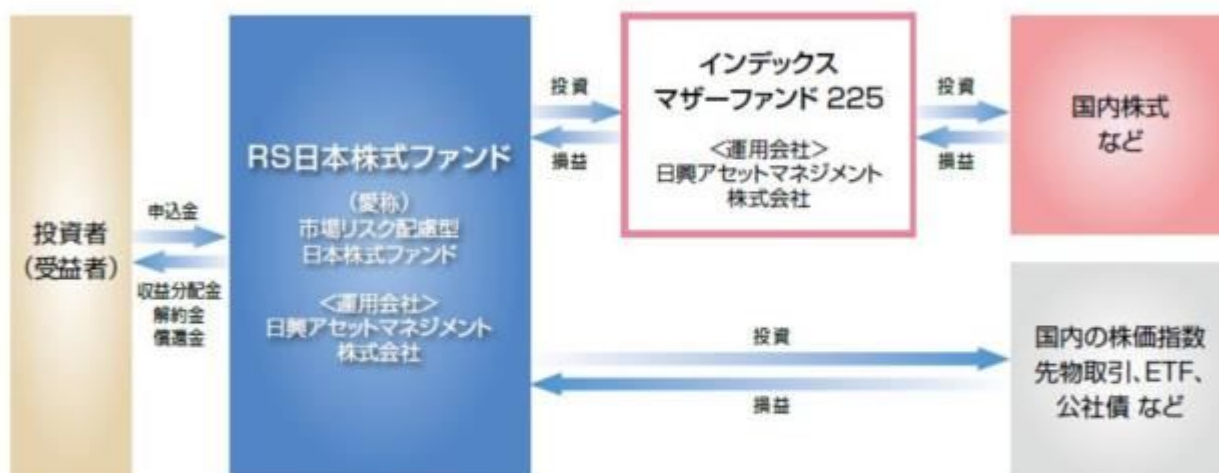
投資者
(受益者)

申込金

収益分配金
解約金
償還金

RS日本株式ファンド

(愛称)
市場リスク配慮型
日本株式ファンド

<運用会社>
日興アセットマネジメント
株式会社

投資

損益

インデックス
マザーファンド 225

<運用会社>
日興アセットマネジメント
株式会社

投資

損益

国内株式
など

投資

損益

国内の株価指数
先物取引、ETF、
公社債 など